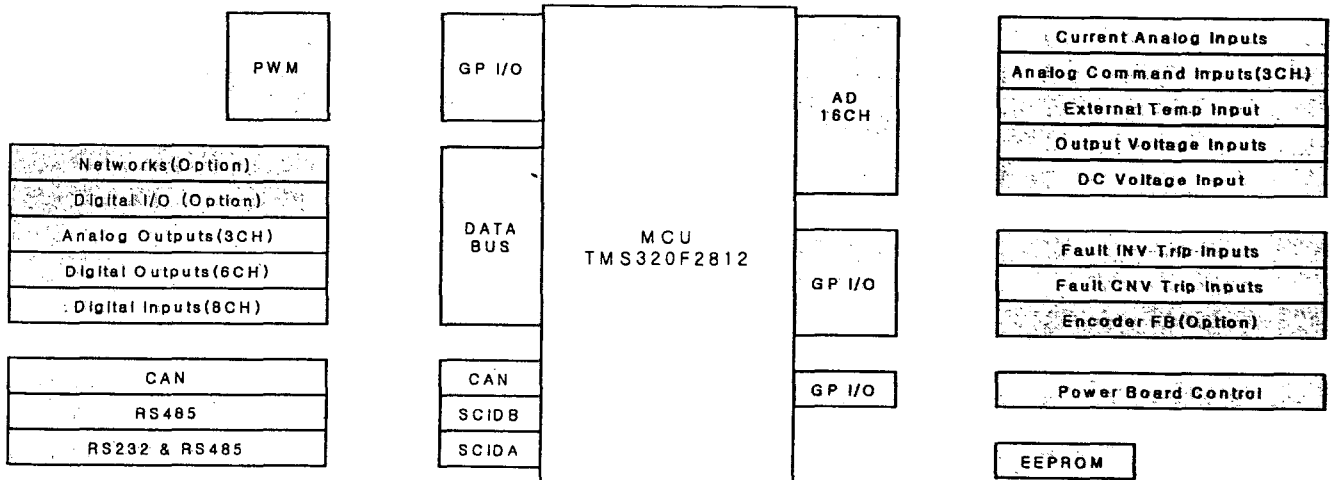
PWM

Networks(Option)
Digital I/O (Option)
Analog Outputs(3CH)
Digital Outputs(6CH)
Digital Inputs(8CH)

CAN
RS485
RS232 & RS485

GP I/O

DATA BUS

CAN
SCIDB
SCIDA

MCU
TMS320F2812

AD 16CH

GP I/O

GP I/O

Current Analog Inputs
Analog Command Inputs(3CH)
External Temp Input
Output Voltage Inputs
DC Voltage Input

Fault INV Trip Inputs
Fault CNV Trip Inputs
Encoder FB(Option)

Power Board Control

EEPROM